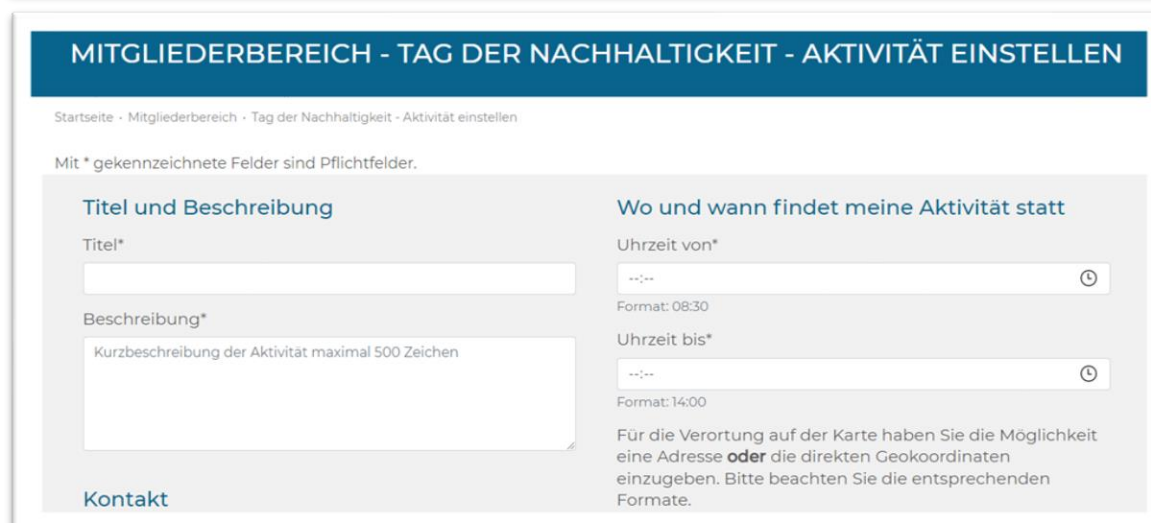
MITGLIEDERBEREICH - TAG DER NACHHALTIGKEIT - AKTIVITÄT EINSTELLEN

Startseite · Mitgliederbereich · Tag der Nachhaltigkeit - Aktivität einstellen

Mit * gekennzeichnete Felder sind Pflichtfelder.

Titel und Beschreibung

Titel*

Beschreibung*

Kurzbeschreibung der Aktivität maximal 500 Zeichen

Kontakt

Wo und wann findet meine Aktivität statt

Uhrzeit von*

--:--

Format: 08:30

Uhrzeit bis*

--:--

Format: 14:00

Für die Verortung auf der Karte haben Sie die Möglichkeit eine Adresse **oder** die direkten Geokoordinaten einzugeben. Bitte beachten Sie die entsprechenden Formate.